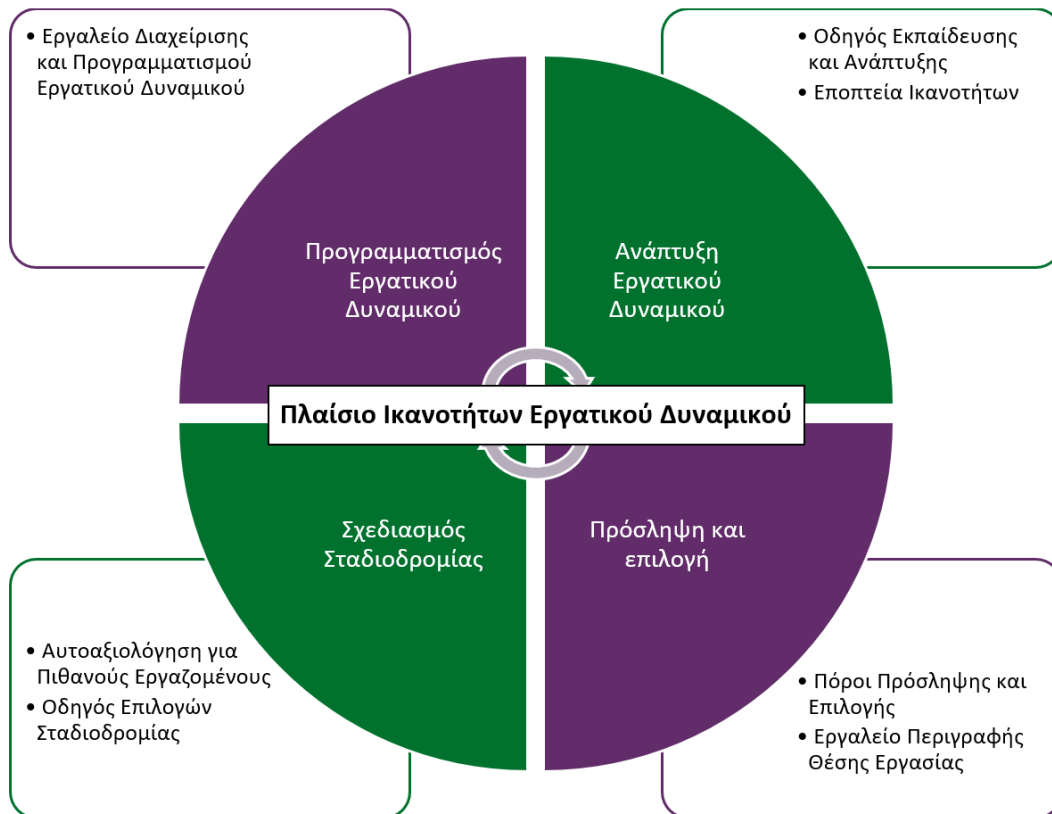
• Εργαλείο Διαχείρισης και Προγραμματισμού Εργατικού Δυναμικού

• Οδηγός Εκπαίδευσης και Ανάπτυξης
• Εποπτεία Ικανοτήτων

Προγραμματισμός Εργατικού Δυναμικού

Ανάπτυξη Εργατικού Δυναμικού

Πλαίσιο Ικανοτήτων Εργατικού Δυναμικού

Σχεδιασμός Σταδιοδρομίας

Πρόσληψη και επιλογή

• Αυτοαξιολόγηση για Πιθανούς Εργαζομένους
• Οδηγός Επιλογών Σταδιοδρομίας

• Πόροι Πρόσληψης και Επιλογής
• Εργαλείο Περιγραφής Θέσης Εργασίας